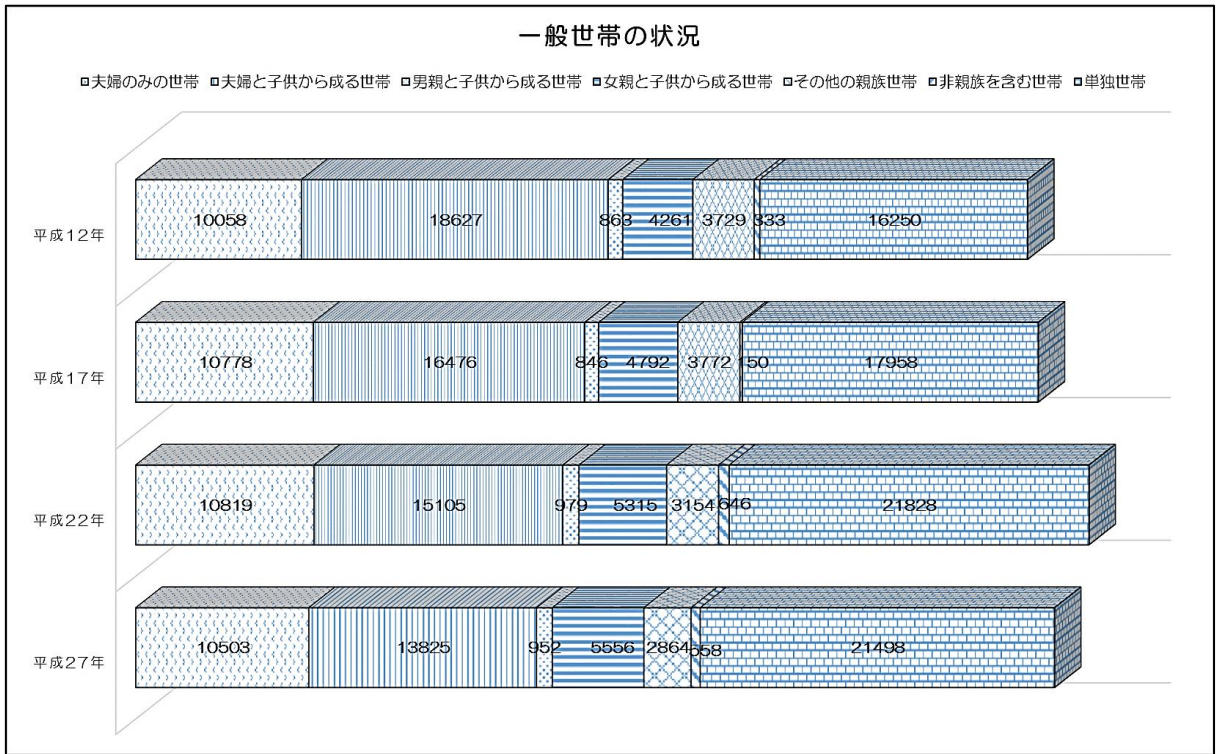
一般世帯の状況

夫婦のみの世帯　夫婦と子供から成る世帯　男親と子供から成る世帯　女親と子供から成る世帯　その他の親族世帯　非親族を含む世帯　単独世帯

平成12年　10058　18627　863　4261　3729　333　16250

平成17年　10778　16476　846　4792　3772　150　17958

平成22年　10819　15105　979　5315　3154　646　21828

平成27年　10503　13825　952　5556　2864　558　21498